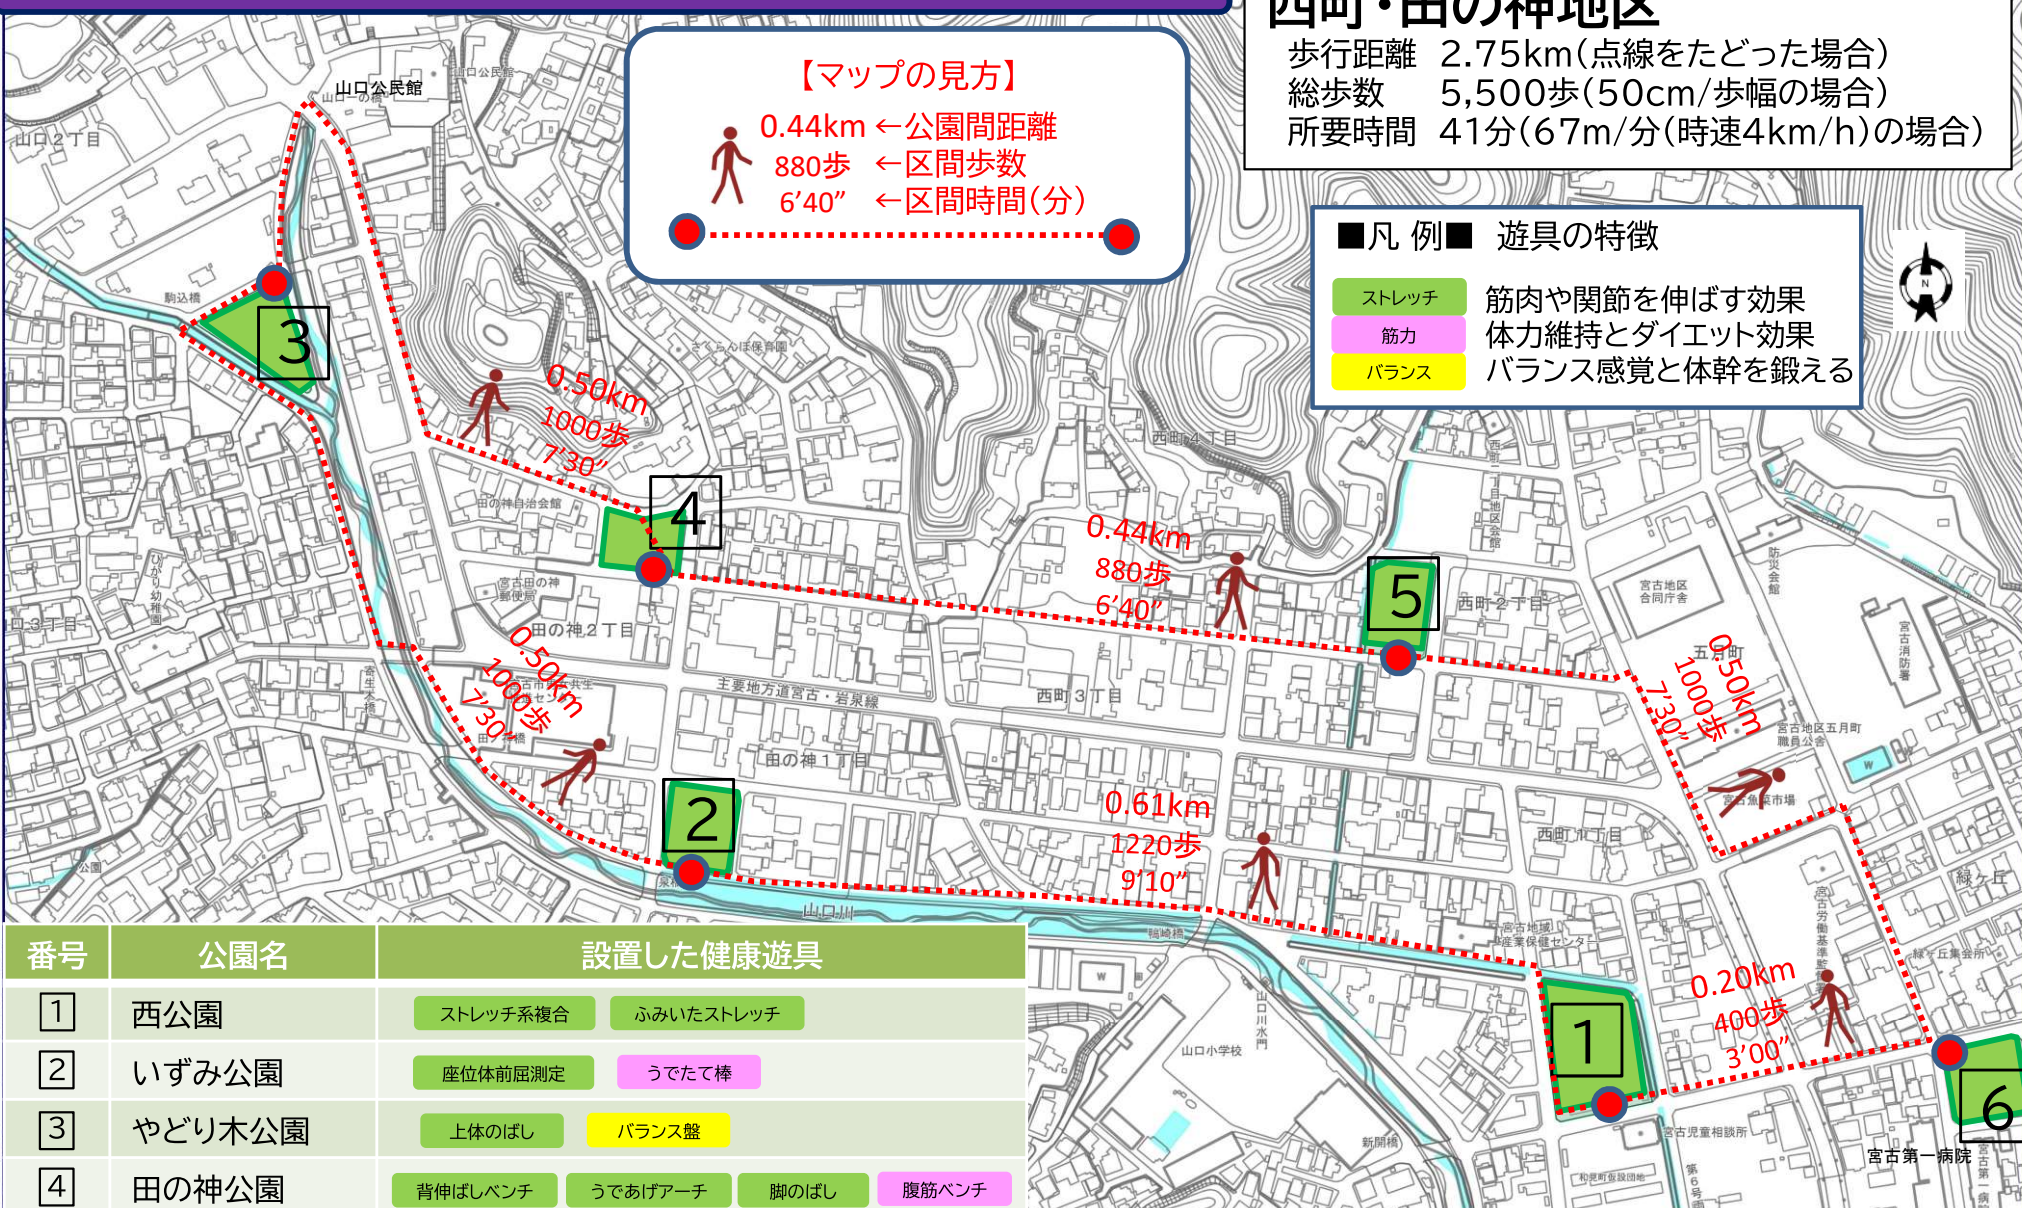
西町・田の神地区
歩行距離　2.75km（点線をたどった場合）
総歩数　5,500歩（50cm/歩幅の場合）
所要時間　41分（67m/分（時速4km/h）の場合）

【マップの見方】
0.44km ←公園間距離
880歩 ←区間歩数
6'40" ←区間時間（分）

■凡 例■　遊具の特徴
ストレッチ　筋肉や関節を伸ばす効果
筋力　体力維持とダイエット効果
バランス　バランス感覚と体幹を鍛える

N

山口公民館
山口2丁目
駒込橋
3
0.50km
1000歩
7'30"
4
田の神自治会館
宮古田の神郵便局
田の神2丁目
さくらんぼ保育園
西町4丁目
0.44km
880歩
6'40"
5
西町2丁目
宮古地区合同庁舎
宮古消防署
五月町
0.50km
1000歩
7'30"
宮古地区五月町職員公舎
宮古魚菜市場
西町1丁目
0.50km
1000歩
7'30"
主要地方道宮古・岩泉線
西町3丁目
田の神1丁目
2
0.61km
1220歩
9'10"
山口川
宮古地域産業保健センター
0.20km
400歩
3'00"
1
6
緑ヶ丘
緑ヶ丘集会所
山口小学校
新開橋
宮古児童相談所
宮古第一病院
ひかり幼稚園
山口3丁目

| 番号 | 公園名 | 設置した健康遊具 |
|---|---|---|
| 1 | 西公園 | ストレッチ系複合　ふみいたストレッチ |
| 2 | いずみ公園 | 座位体前屈測定　うでたて棒 |
| 3 | やどり木公園 | 上体のばし　バランス盤 |
| 4 | 田の神公園 | 背伸ばしベンチ　うであげアーチ　脚のばし　腹筋ベンチ |